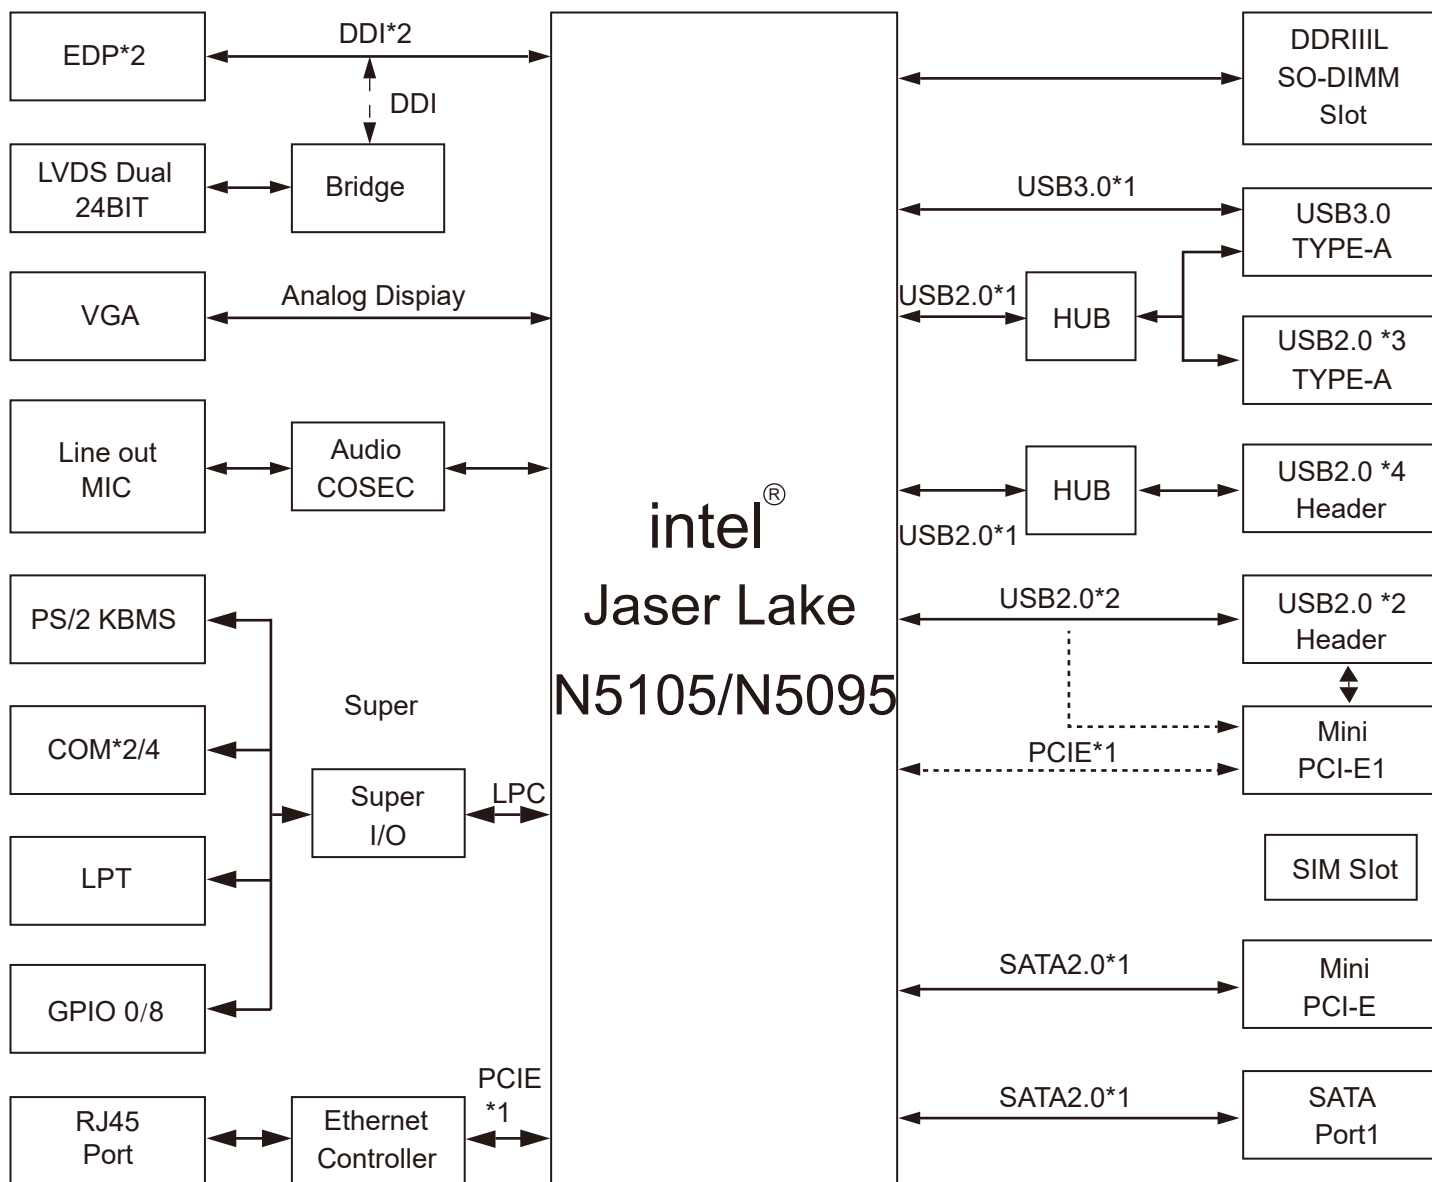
EDP*2

DDI*2

DDI

LVDS Dual 24BIT

Bridge

VGA

Analog Dispiay

Line out MIC

Audio COSEC

PS/2 KBMS

COM*2/4

LPT

GPIO 0/8

Super

Super I/O

LPC

RJ45 Port

Ethernet Controller

PCIE *1

intel®
Jaser Lake
N5105/N5095

DDRIIIL SO-DIMM Slot

USB3.0*1

USB3.0 TYPE-A

USB2.0*1

HUB

USB2.0 *3 TYPE-A

HUB

USB2.0 *4 Header

USB2.0*1

USB2.0*2

USB2.0 *2 Header

Mini PCI-E1

PCIE*1

SIM Slot

SATA2.0*1

Mini PCI-E

SATA2.0*1

SATA Port1